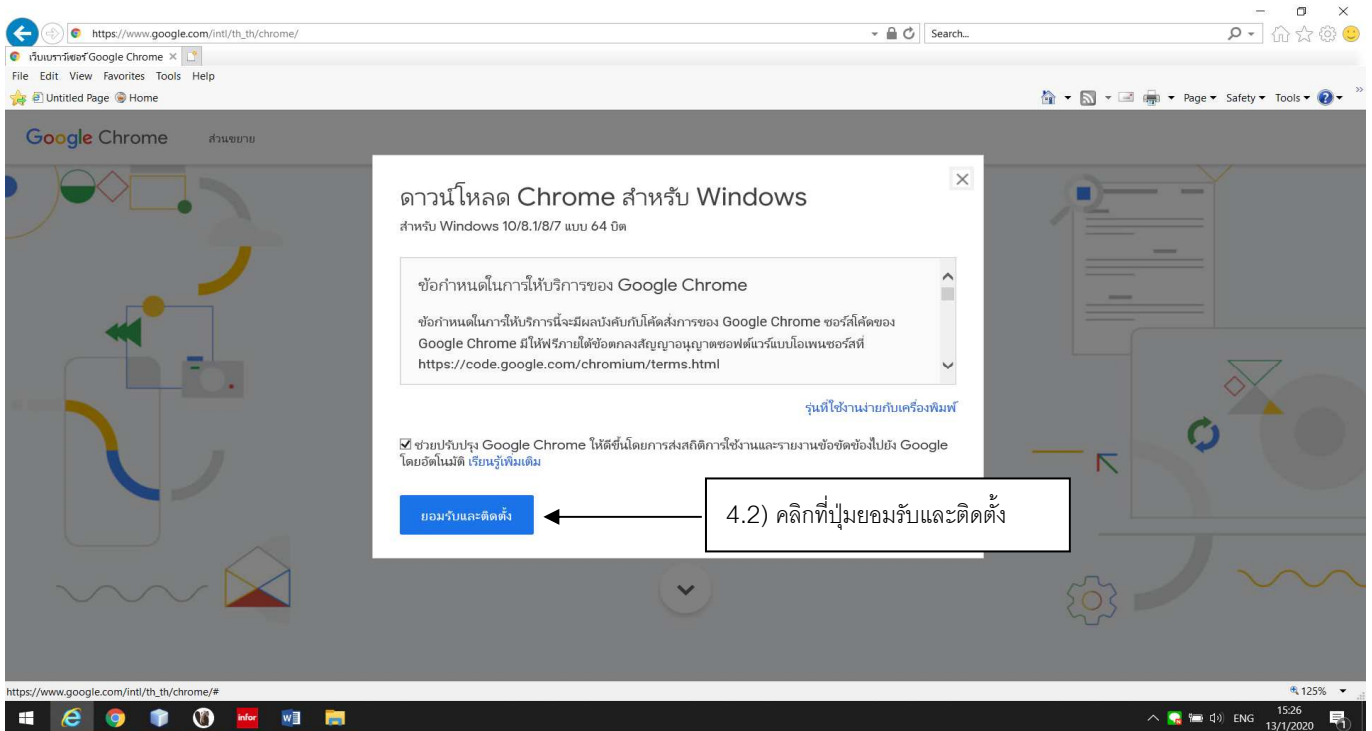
https://www.google.com/intl/th_th/chrome/

Search...

เว็บเบราว์เซอร์ Google Chrome ×

File Edit View Favorites Tools Help

Untitled Page Home

Page ▾ Safety ▾ Tools ▾

Google Chrome ส่วนขยาย

ดาวน์โหลด Chrome สำหรับ Windows

สำหรับ Windows 10/8.1/8/7 แบบ 64 บิต

ข้อกำหนดในการให้บริการของ Google Chrome

ข้อกำหนดในการให้บริการนี้จะมีผลบังคับกับโค้ดสั่งการของ Google Chrome ซอร์สโค้ดของ Google Chrome มีให้ฟรีภายใต้ข้อตกลงสัญญาอนุญาตซอฟต์แวร์แบบโอเพนซอร์สที่ https://code.google.com/chromium/terms.html

รุ่นที่ใช้งานง่ายกับเครื่องพิมพ์

☑ ช่วยปรับปรุง Google Chrome ให้ดีขึ้นโดยการส่งสถิติการใช้งานและรายงานข้อขัดข้องไปยัง Google โดยอัตโนมัติ เรียนรู้เพิ่มเติม

ยอมรับและติดตั้ง

4.2) คลิกที่ปุ่มยอมรับและติดตั้ง

https://www.google.com/intl/th_th/chrome/#

125%

ENG 15:26 13/1/2020